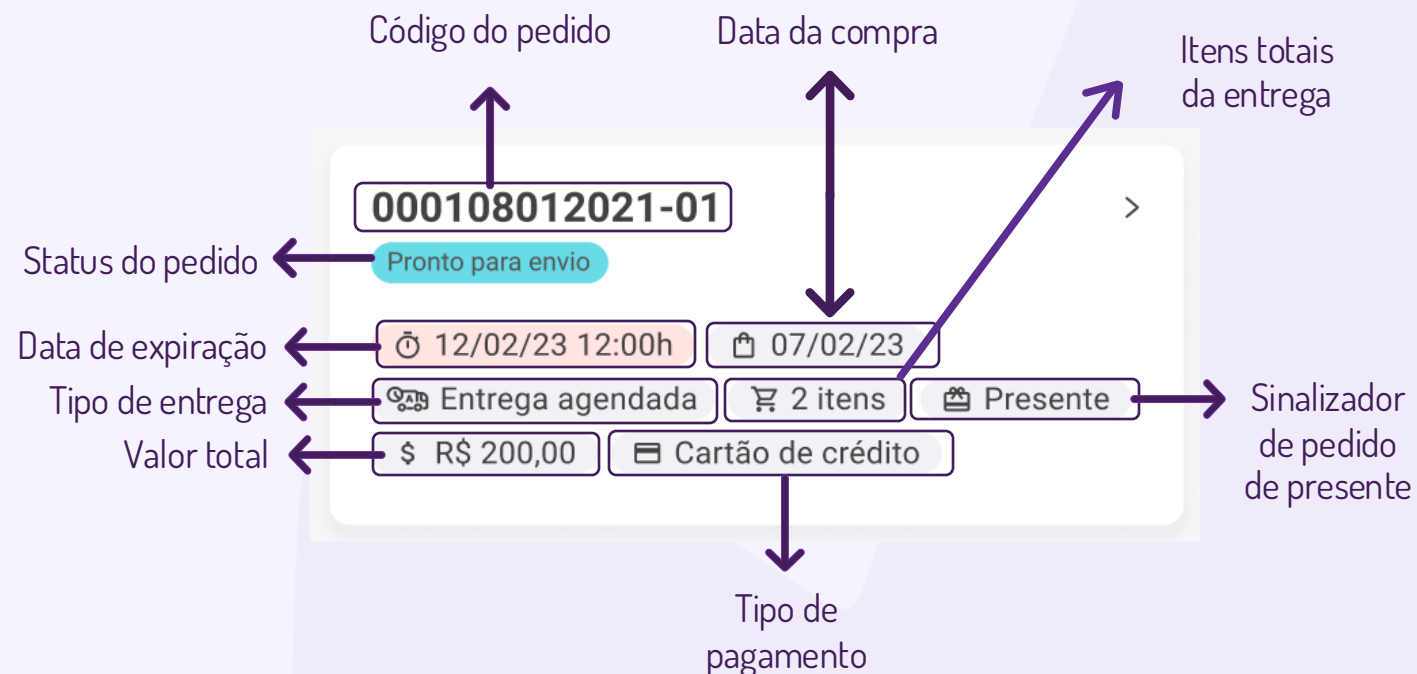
Código do pedido

Data da compra

Itens totais da entrega

000108012021-01

>

Status do pedido

Pronto para envio

Data de expiração

12/02/23 12:00h

07/02/23

Tipo de entrega

Entrega agendada

2 itens

Presente

Sinalizador de pedido de presente

Valor total

$ R$ 200,00

Cartão de crédito

Tipo de pagamento